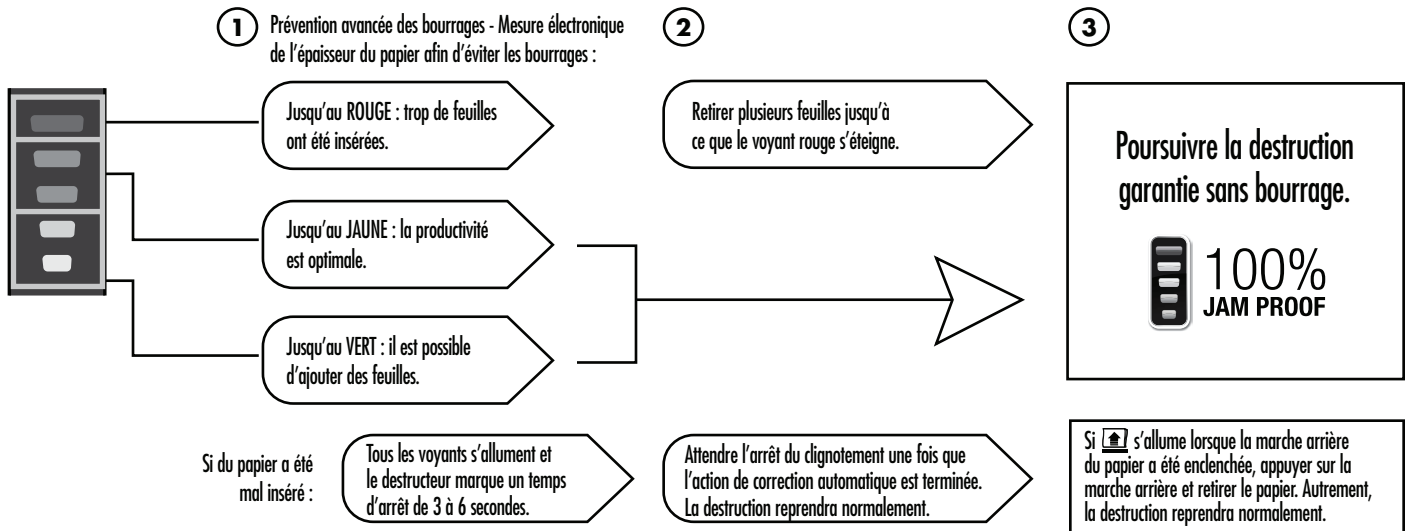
1 Prévention avancée des bourrages - Mesure électronique de l'épaisseur du papier afin d'éviter les bourrages :

2

3

Jusqu'au ROUGE : trop de feuilles ont été insérées.

Retirer plusieurs feuilles jusqu'à ce que le voyant rouge s'éteigne.

Poursuivre la destruction garantie sans bourrage.

100% JAM PROOF

Jusqu'au JAUNE : la productivité est optimale.

Jusqu'au VERT : il est possible d'ajouter des feuilles.

Si du papier a été mal inséré :

Tous les voyants s'allument et le destructeur marque un temps d'arrêt de 3 à 6 secondes.

Attendre l'arrêt du clignotement une fois que l'action de correction automatique est terminée. La destruction reprendra normalement.

Si s'allume lorsque la marche arrière du papier a été enclenchée, appuyer sur la marche arrière et retirer le papier. Autrement, la destruction reprendra normalement.